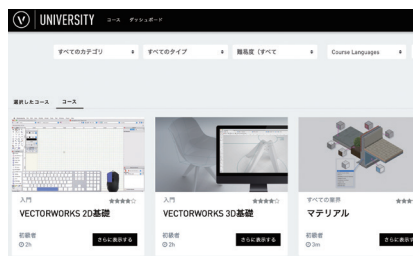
UNIVERSITY コース ダッシュボード

すべてのカテゴリ
すべてのタイプ
難易度（すべて
Course Languages

選択したコース
コース

入門
VECTORWORKS 2D基礎
初級者
2h
さらに表示する

入門
VECTORWORKS 3D基礎
初級者
2h
さらに表示する

すべての業界
マテリアル
初級者
3m
さらに表示する